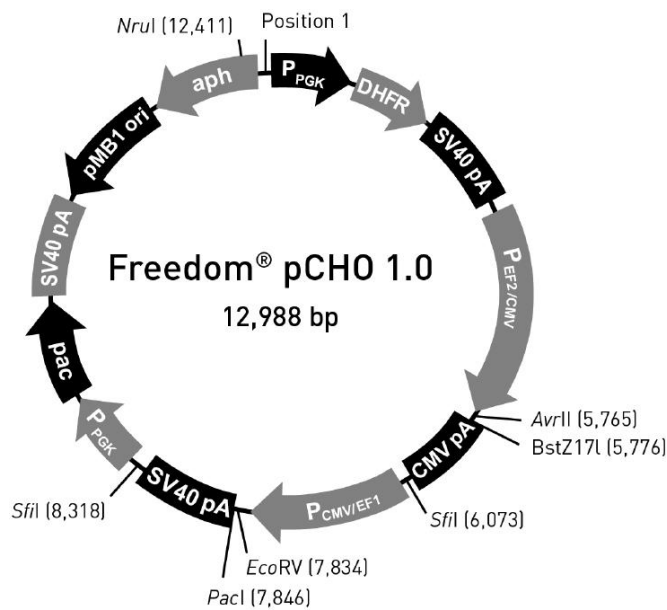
NruI (12,411)

Position 1

$P_{PGK}$

aph

DHFR

pMB1 ori

SV40 pA

SV40 pA

$P_{EF2/CMV}$

Freedom® pCHO 1.0

12,988 bp

pac

AvrII (5,765)

BstZ17I (5,776)

CMV pA

$P_{PGK}$

SV40 pA

$P_{CMV/EF1}$

SfiI (8,318)

SfiI (6,073)

EcoRV (7,834)

PacI (7,846)